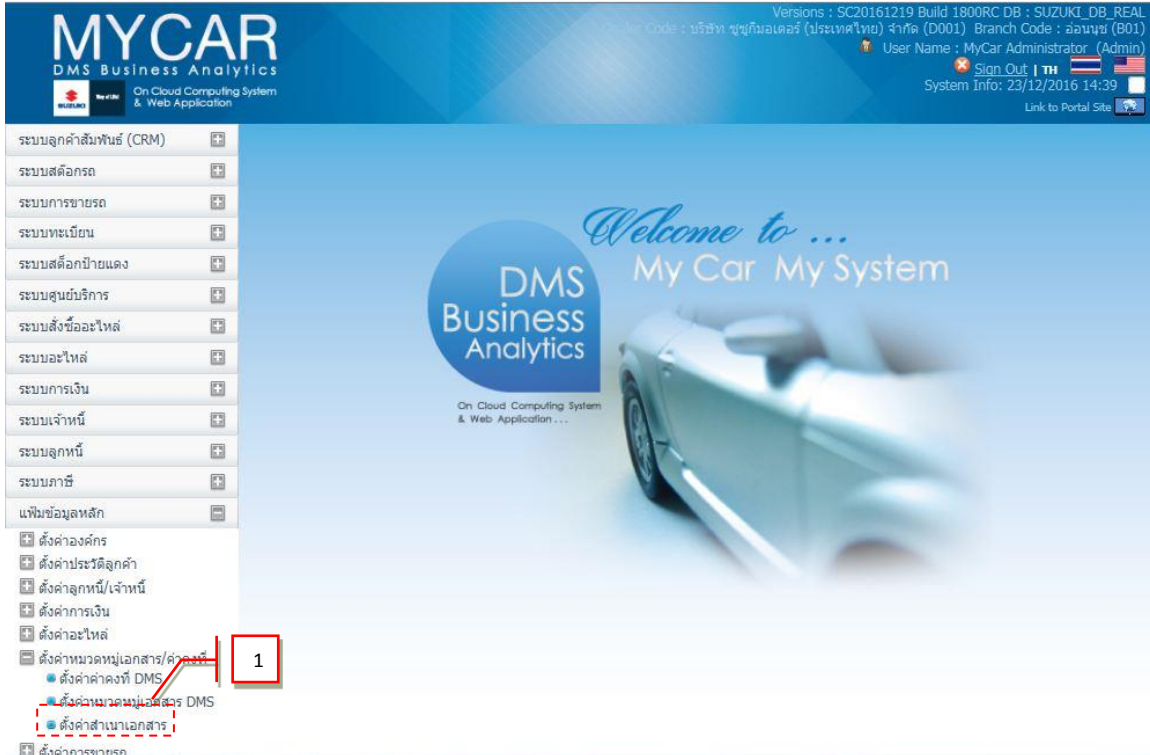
MYCAR
DMS Business Analytics
SUZUKI
On Cloud Computing System & Web Application

Versions : SC20161219 Build 1800RC DB : SUZUKI_DB_REAL
Dealer Code : บริษัท ซูซูกิมอเตอร์ (ประเทศไทย) จำกัด (D001) Branch Code : อ่อนนุช (B01)
User Name : MyCar Administrator (Admin)
Sign Out | TH
System Info: 23/12/2016 14:39
Link to Portal Site

ระบบลูกค้าสัมพันธ์ (CRM)
ระบบสต๊อกรถ
ระบบการขายรถ
ระบบทะเบียน
ระบบสต๊อกป้ายแดง
ระบบศูนย์บริการ
ระบบสั่งซื้ออะไหล่
ระบบอะไหล่
ระบบการเงิน
ระบบเจ้าหนี้
ระบบลูกหนี้
ระบบภาษี
แฟ้มข้อมูลหลัก
ตั้งค่าองค์กร
ตั้งค่าประวัติลูกค้า
ตั้งค่าลูกหนี้/เจ้าหนี้
ตั้งค่าการเงิน
ตั้งค่าอะไหล่
ตั้งค่าหมวดหมู่เอกสาร/ค่าคงที่
ตั้งค่าค่าคงที่ DMS
ตั้งค่าหมวดหมู่เอกสาร DMS
ตั้งค่าสำเนาเอกสาร
ตั้งค่าการขายรถ

1

Welcome to ...
My Car My System
DMS
Business
Analytics
On Cloud Computing System
& Web Application ...